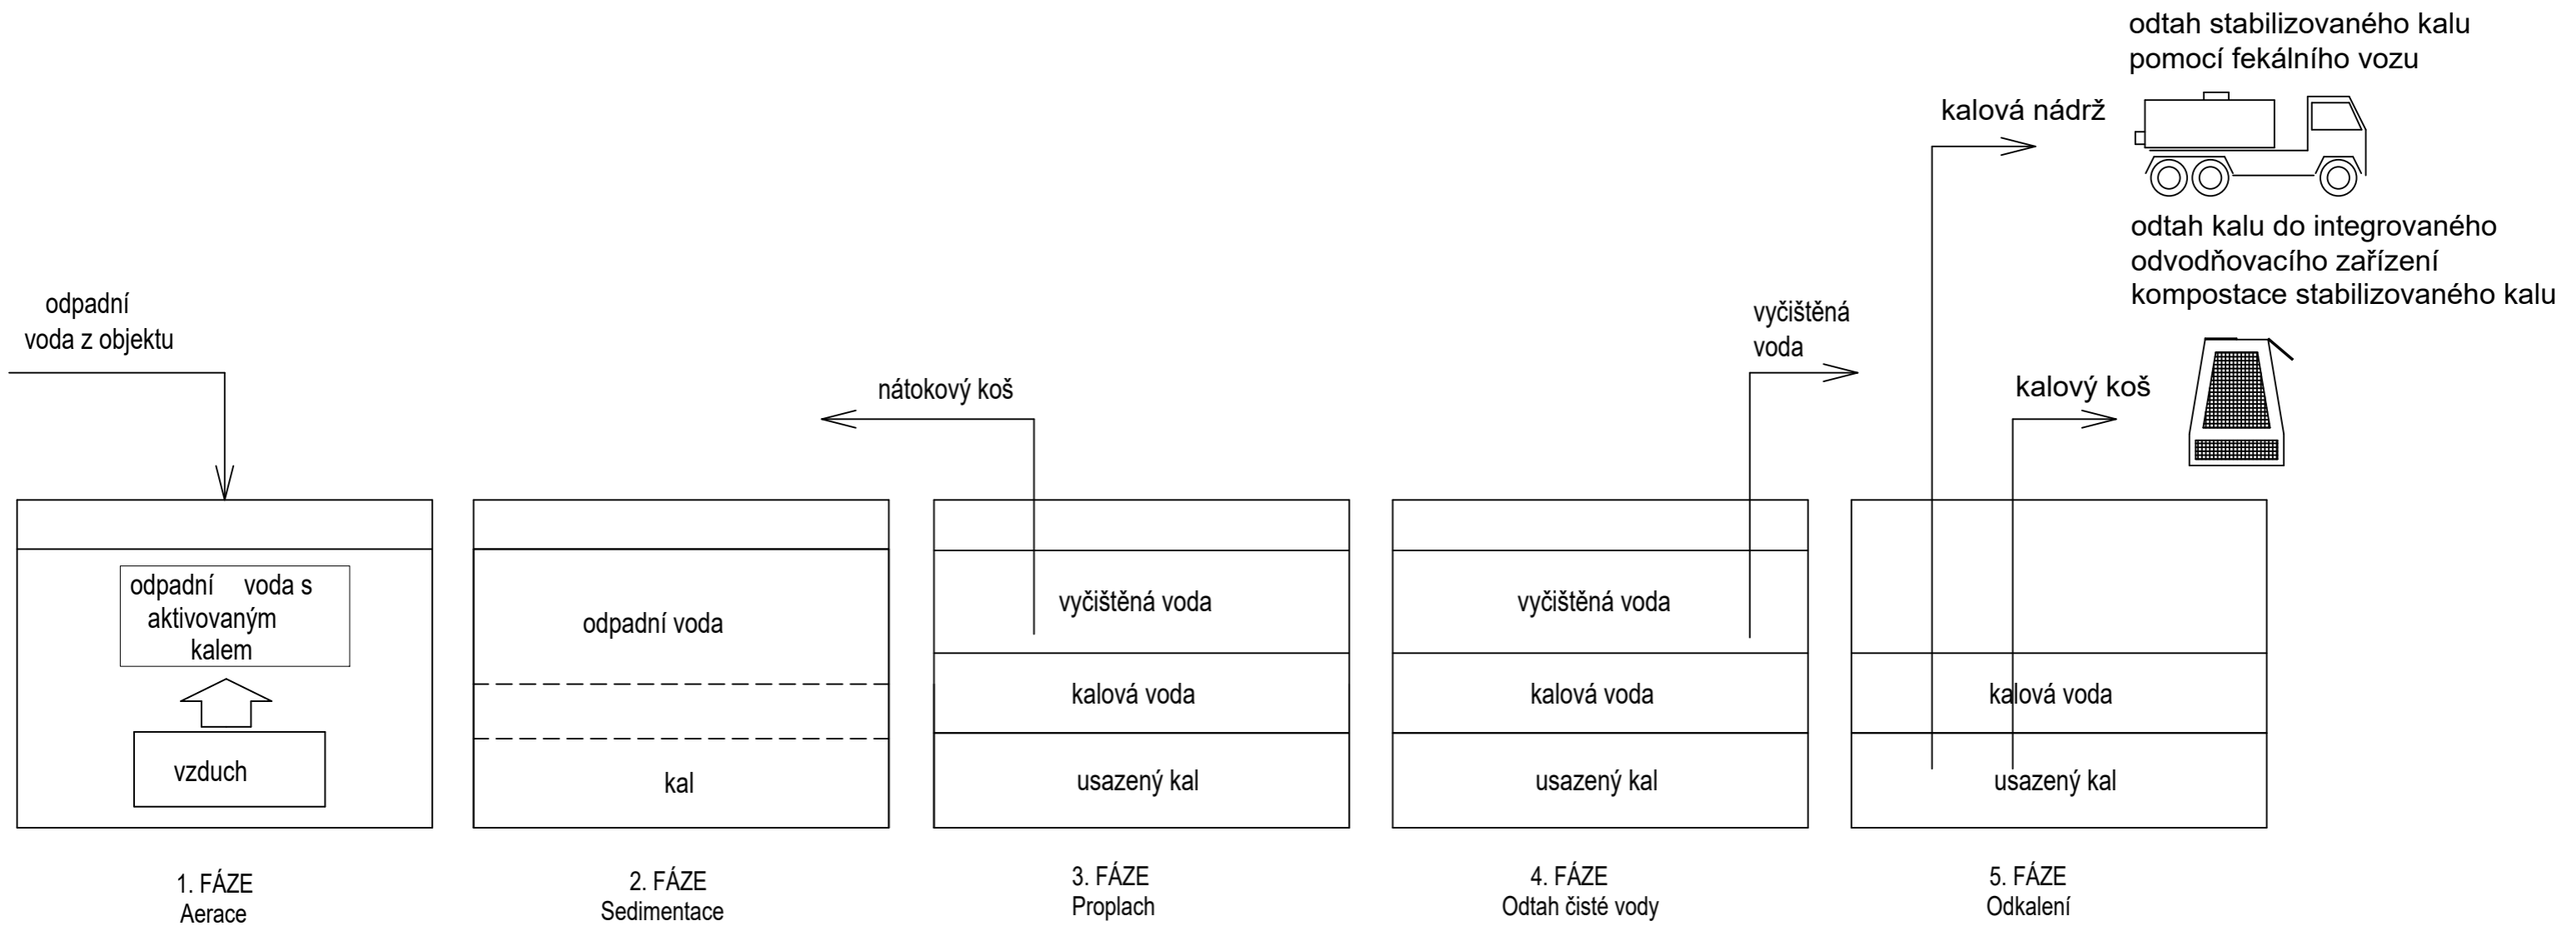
odtah stabilizovaného kalu pomocí fekálního vozu

kalová nádrž

odtah kalu do integrovaného odvodňovacího zařízení kompostace stabilizovaného kalu

odpadní voda z objektu

vyčištěná voda

nátokový koš

kalový koš

odpadní voda s aktivovaným kalem

vzduch

odpadní voda

kal

vyčištěná voda

kalová voda

usazený kal

vyčištěná voda

kalová voda

usazený kal

kalová voda

usazený kal

1. FÁZE
Aerace

2. FÁZE
Sedimentace

3. FÁZE
Proplach

4. FÁZE
Odtah čisté vody

5. FÁZE
Odkalení